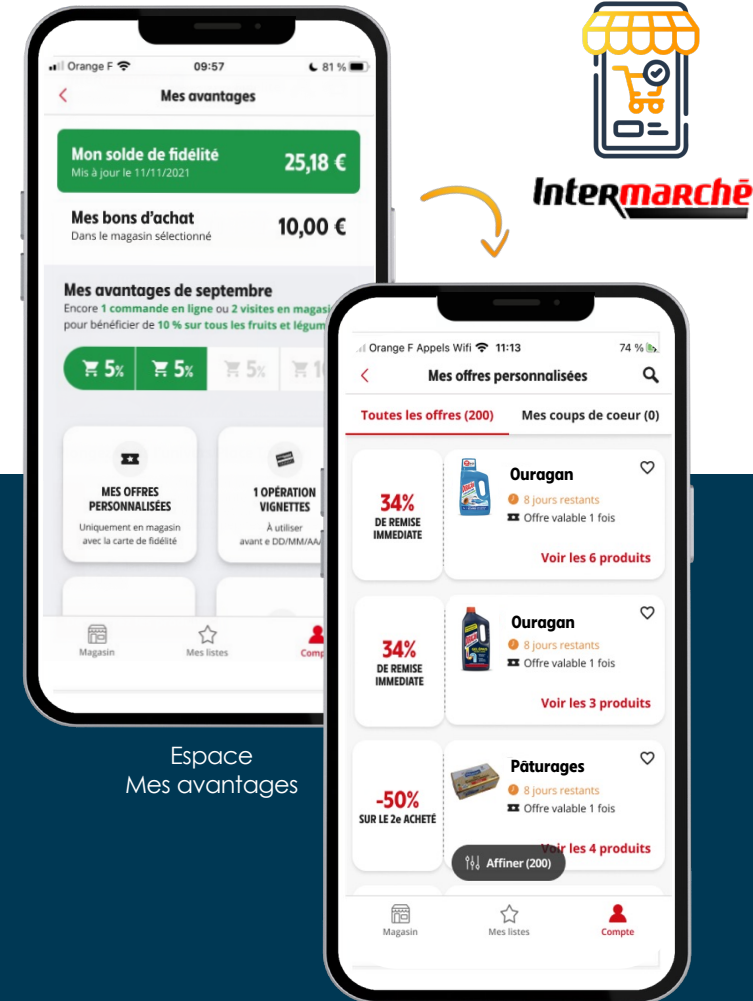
Orange F 09:57 81 %

Mes avantages

Mon solde de fidélité 25,18 €
Mis à jour le 11/11/2021

Mes bons d'achat 10,00 €
Dans le magasin sélectionné

Mes avantages de septembre
Encore 1 commande en ligne ou 2 visites en magasi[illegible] pour bénéficier de 10 % sur tous les fruits et légum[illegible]

5% 5% 5% 1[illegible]

MES OFFRES PERSONNALISÉES
Uniquement en magasin avec la carte de fidélité

1 OPÉRATION VIGNETTES
À utiliser avant e DD/MM/AA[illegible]

Magasin Mes listes Comp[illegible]

Intermarché

Espace
Mes avantages

Orange F Appels Wifi 11:13 74 %

Mes offres personnalisées

Toutes les offres (200) Mes coups de coeur (0)

34% DE REMISE IMMEDIATE
Ouragan
8 jours restants
Offre valable 1 fois
Voir les 6 produits

34% DE REMISE IMMEDIATE
Ouragan
8 jours restants
Offre valable 1 fois
Voir les 3 produits

-50% SUR LE 2e ACHETÉ
Pâturages
8 jours restants
Offre valable 1 fois
Voir les 4 produits

Affiner (200)

Magasin Mes listes Compte